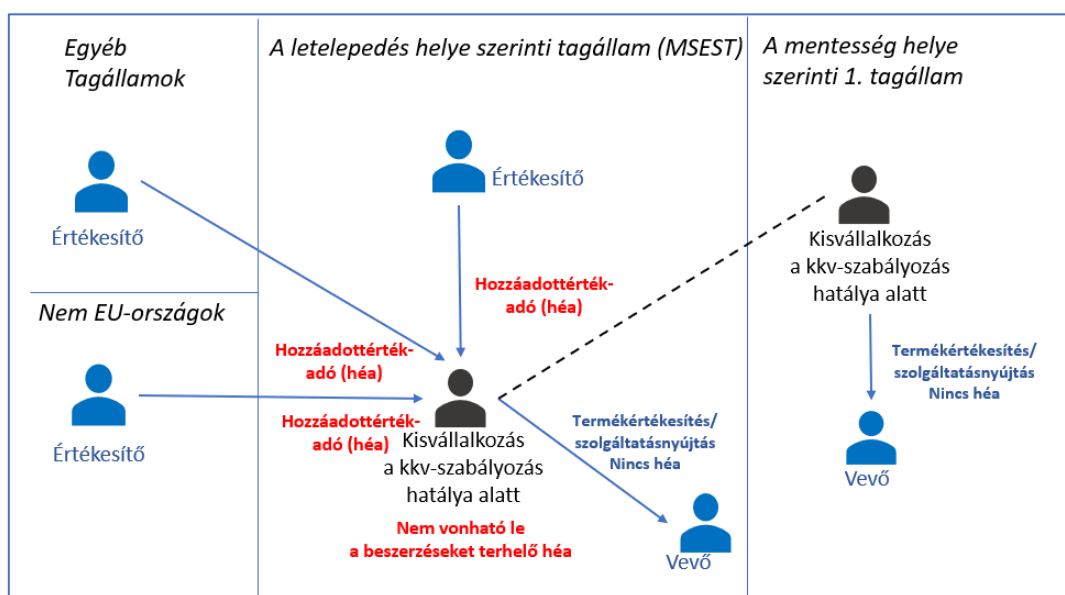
Egyéb Tagállamok

Értékesítő

Nem EU-országok

Értékesítő

A letelepedés helye szerinti tagállam (MSEST)

Értékesítő

Hozzáadottérték-adó (héa)

Hozzáadottérték-adó (héa)

Hozzáadottérték-adó (héa)

Kisvállalkozás a kkv-szabályozás hatálya alatt

Nem vonható le a beszerzéseket terhelő héa

Termékértékesítés/ szolgáltatásnyújtás Nincs héa

Vevő

A mentesség helye szerinti 1. tagállam

Kisvállalkozás a kkv-szabályozás hatálya alatt

Termékértékesítés/ szolgáltatásnyújtás Nincs héa

Vevő